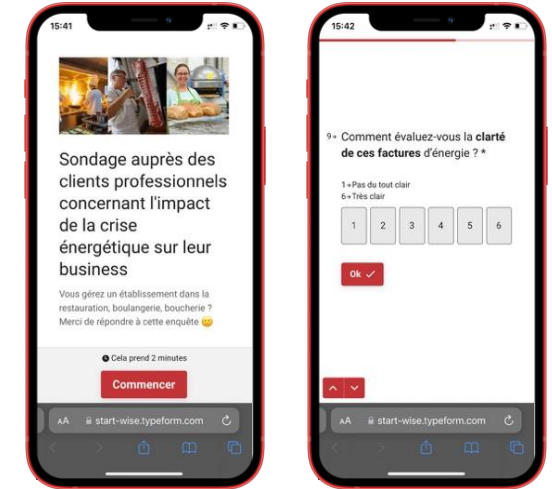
15:41

Sondage auprès des clients professionnels concernant l'impact de la crise énergétique sur leur business

Vous gérez un établissement dans la restauration, boulangerie, boucherie ? Merci de répondre à cette enquête 😊

Cela prend 2 minutes

Commencer

AA start-wise.typeform.com

15:42

9→ Comment évaluez-vous la **clarté de ces factures** d'énergie ? *

1→Pas du tout clair
6→Très clair

| 1 | 2 | 3 | 4 | 5 | 6 |
|---|---|---|---|---|---|

Ok ✓

AA start-wise.typeform.com